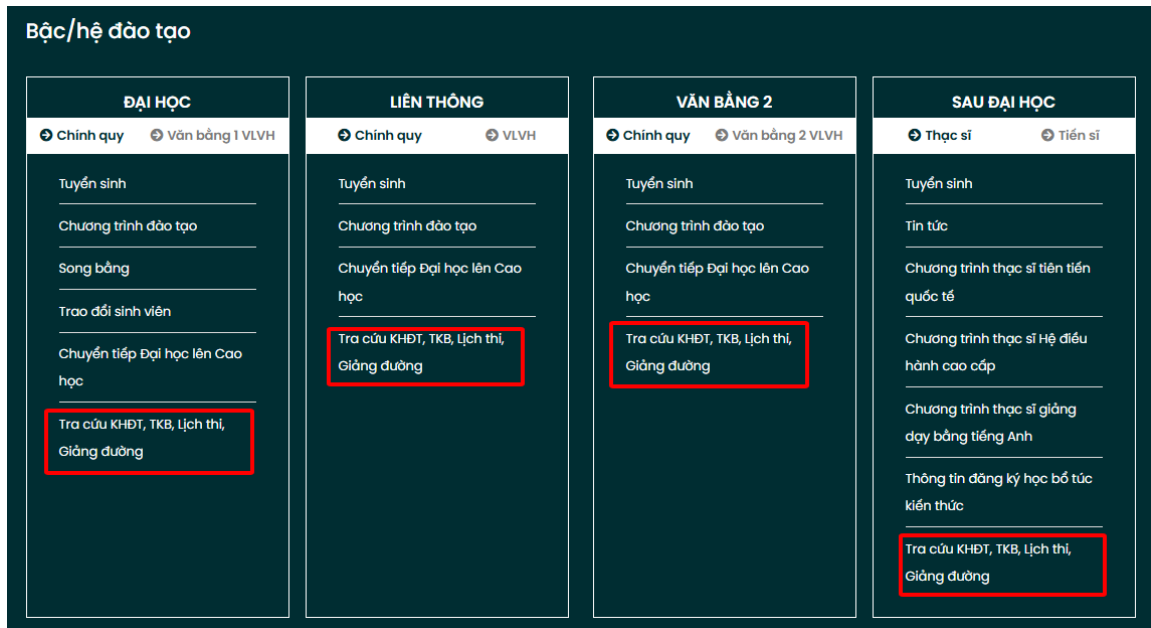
Bậc/hệ đào tạo

ĐẠI HỌC

Chính quy
Văn bằng 1 VLVH

Tuyển sinh
Chương trình đào tạo
Song bằng
Trao đổi sinh viên
Chuyển tiếp Đại học lên Cao học
Tra cứu KHĐT, TKB, Lịch thi, Giảng đường

LIÊN THÔNG

Chính quy
VLVH

Tuyển sinh
Chương trình đào tạo
Chuyển tiếp Đại học lên Cao học
Tra cứu KHĐT, TKB, Lịch thi, Giảng đường

VĂN BẰNG 2

Chính quy
Văn bằng 2 VLVH

Tuyển sinh
Chương trình đào tạo
Chuyển tiếp Đại học lên Cao học
Tra cứu KHĐT, TKB, Lịch thi, Giảng đường

SAU ĐẠI HỌC

Thạc sĩ
Tiến sĩ

Tuyển sinh
Tin tức
Chương trình thạc sĩ tiên tiến quốc tế
Chương trình thạc sĩ Hệ điều hành cao cấp
Chương trình thạc sĩ giảng dạy bằng tiếng Anh
Thông tin đăng ký học bổ túc kiến thức
Tra cứu KHĐT, TKB, Lịch thi, Giảng đường